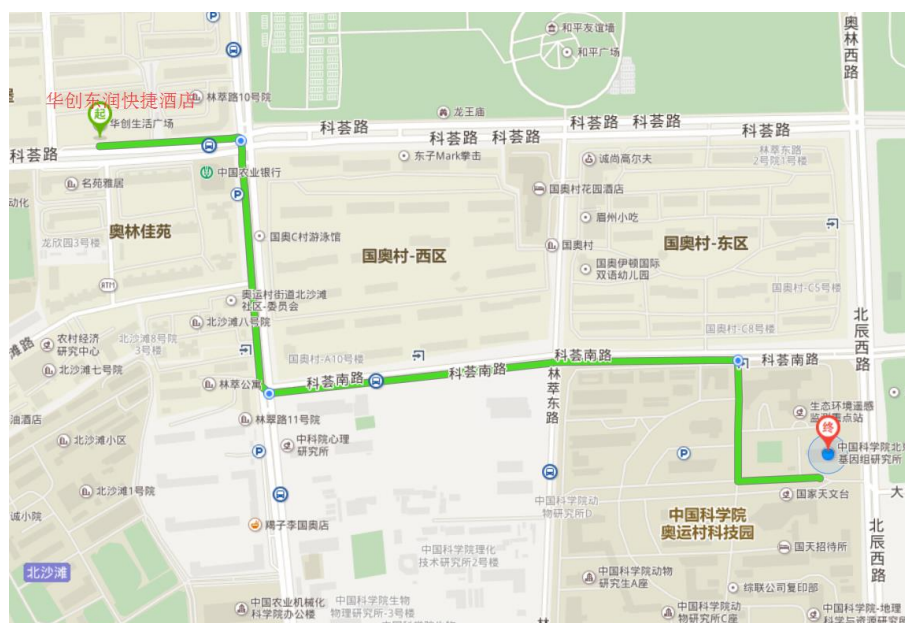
华创东润快捷酒店
起
华创生活广场
林萃路10号院
龙王庙
和平友谊墙
和平广场
奥林西路
科荟路
科荟路
科荟路
科荟路
科荟路
科荟路
东子Mark拳击
诚尚高尔夫
林草东路2号院1号楼
中国农业银行
名苑雅居
国奥村花园酒店
眉州小吃
奥林佳苑
国奥C村游泳馆
国奥村-西区
国奥村
国奥村-东区
龙苑园3号楼
国奥伊顿国际双语幼儿园
奥运村街道北沙滩社区-委员会
国奥村-C5号楼
农村经济研究中心
北沙滩8号院3号楼
北沙滩八号院
国奥村-C8号楼
北沙滩七号院
国奥村-A10号楼
科荟南路
科荟南路
科荟南路
科荟南路
林萃公寓
林萃东路
北辰西路
生态环境遥感监测重点站
林萃路11号院
终
中国科学院北京基因组研究所
北沙滩小区
中科院心理研究所
北沙滩1号院
中国科学院动物研究所D
国家天文台
中国科学院奥运村科技园
筷子李国奥店
国天招待所
中国科学院理化技术研究所2号楼
中国科学院动物研究所A座
北沙滩
综联公司复印部
中国农业机械化科学院办公楼
中国科学院生物物理研究所-3号楼
中国科学院动物研究所C座
中国科学院-地理科学与资源研究所
北辰西路